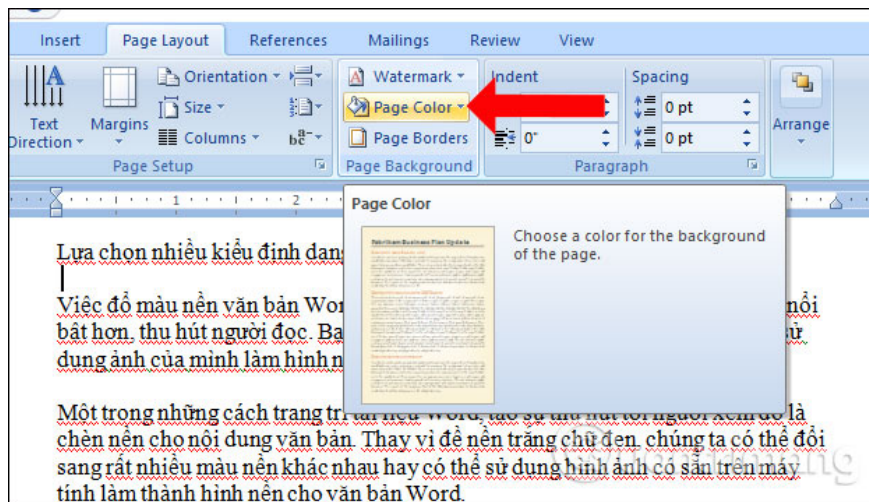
Insert Page Layout References Mailings Review View

Text Direction Margins Orientation Size Columns Page Setup

Watermark Page Color Page Borders Page Background

Indent Spacing 0" 0 pt 0 pt Paragraph

Arrange

Page Color

Choose a color for the background of the page.

Lựa chọn nhiều kiểu định dạng

Việc đổ màu nền văn bản Wor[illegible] nổi bật hơn, thu hút người đọc. Ba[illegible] sử dụng ảnh của mình làm hình n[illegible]

Một trong những cách trang trí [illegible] Word, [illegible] người xem đó là chèn nền cho nội dung văn bản. Thay vì để nền trắng chữ đen, chúng ta có thể đổi sang rất nhiều màu nền khác nhau hay có thể sử dụng hình ảnh có sẵn trên máy tính làm thành hình nền cho văn bản Word.